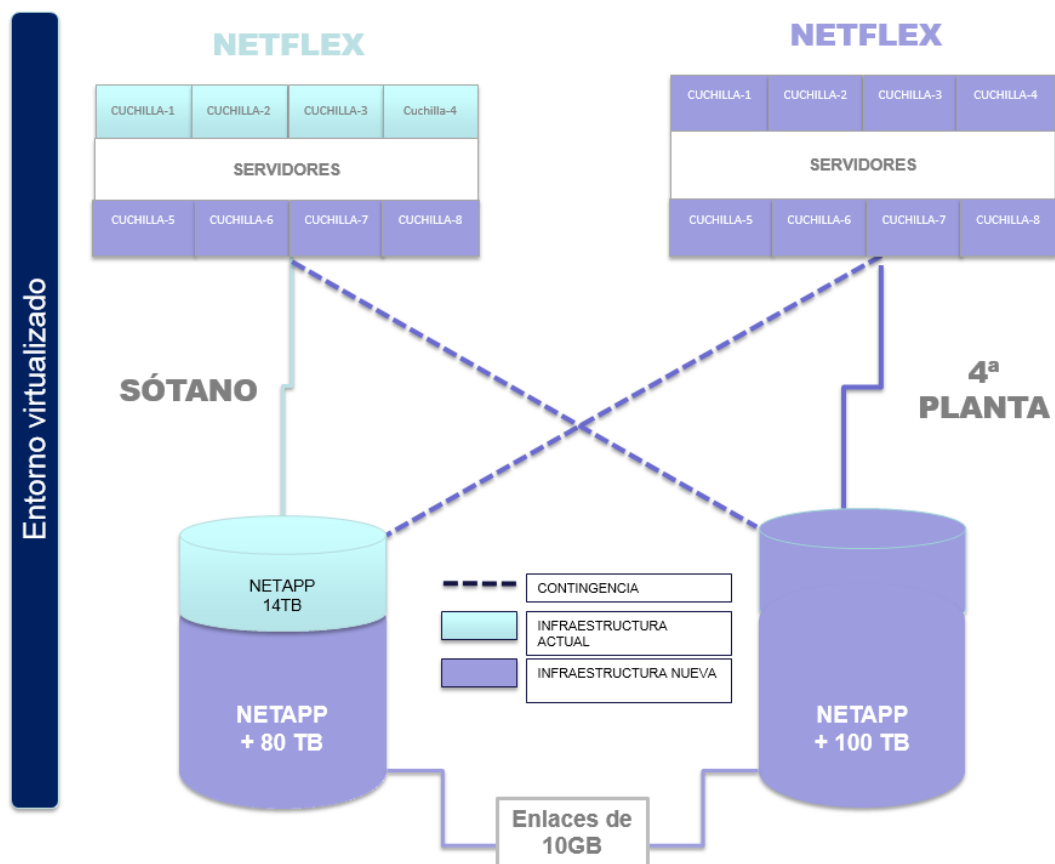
Entorno virtualizado

NETFLEX

| CUCHILLA-1 | CUCHILLA-2 | CUCHILLA-3 | Cuchilla-4 |
|---|---|---|---|

SERVIDORES

| CUCHILLA-5 | CUCHILLA-6 | CUCHILLA-7 | CUCHILLA-8 |
|---|---|---|---|

NETFLEX

| CUCHILLA-1 | CUCHILLA-2 | CUCHILLA-3 | CUCHILLA-4 |
|---|---|---|---|

SERVIDORES

| CUCHILLA-5 | CUCHILLA-6 | CUCHILLA-7 | CUCHILLA-8 |
|---|---|---|---|

SÓTANO

4ª PLANTA

NETAPP 14TB

NETAPP + 80 TB

CONTINGENCIA

INFRAESTRUCTURA ACTUAL

INFRAESTRUCTURA NUEVA

NETAPP + 100 TB

Enlaces de 10GB